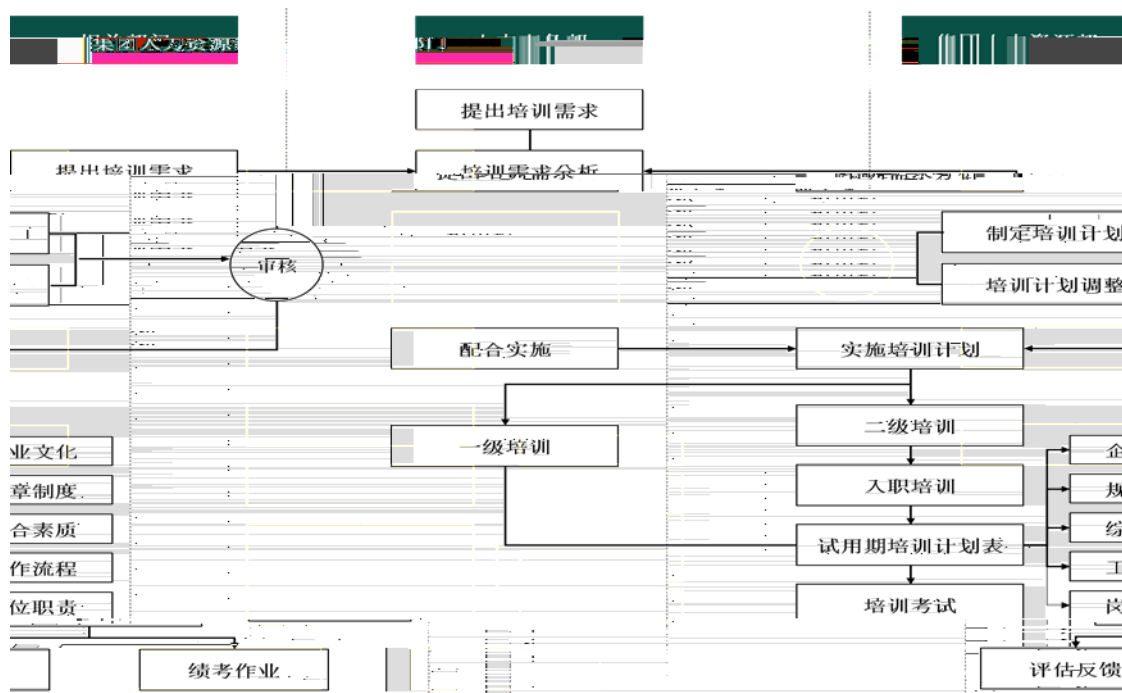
集团人力资源部
提出培训需求
提出培训需求
培训需求分析
审核
制定培训计划
培训计划调整
配合实施
实施培训计划
一级培训
二级培训
入职培训
试用期培训计划表
培训考试
业文化
章制度
合素质
作流程
位职责
绩考作业
评估反馈
企
规
综
工
岗